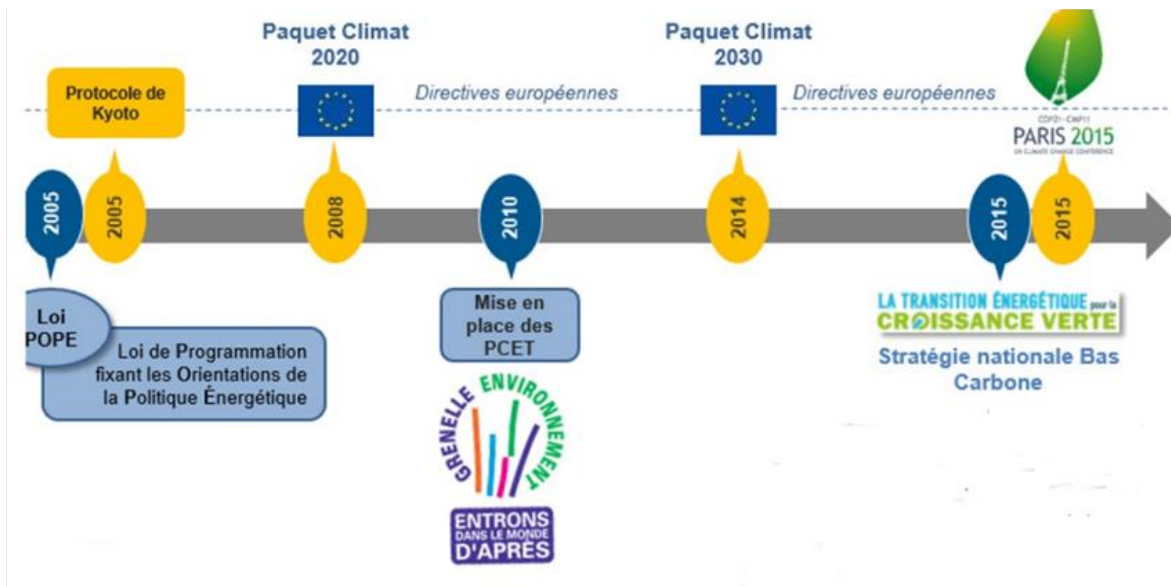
Paquet Climat 2020

Paquet Climat 2030

Protocole de Kyoto

Directives européennes

Directives européennes

COP21 · CMP11
PARIS 2015
UN CLIMATE CHANGE CONFERENCE

2005

2005

2008

2010

2014

2015

2015

Loi POPE

Loi de Programmation fixant les Orientations de la Politique Énergétique

Mise en place des PCET

GRENELLE ENVIRONNEMENT

ENTRONS DANS LE MONDE D'APRÈS

LA TRANSITION ÉNERGÉTIQUE pour la CROISSANCE VERTE

Stratégie nationale Bas Carbone